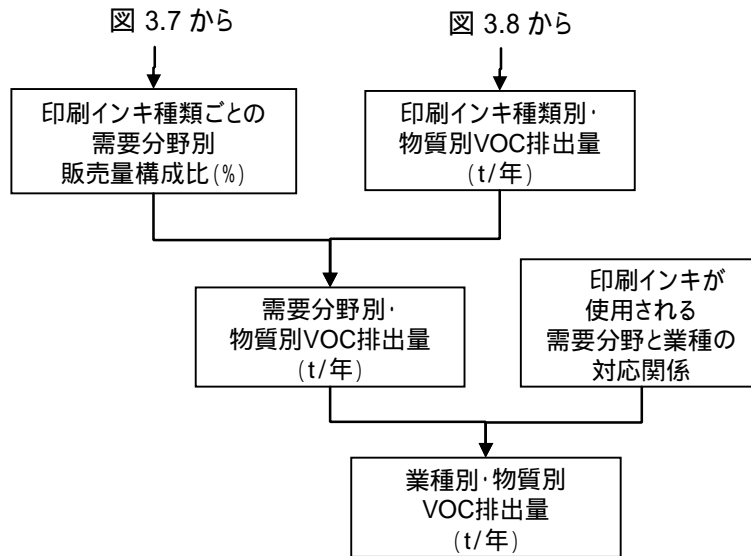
図 3.7 から

図 3.8 から

印刷インキ種類ごとの
需要分野別
販売量構成比(%)

印刷インキ種類別・
物質別VOC排出量
(t/年)

需要分野別・
物質別VOC排出量
(t/年)

印刷インキが
使用される
需要分野と業種の
対応関係

業種別・物質別
VOC排出量
(t/年)